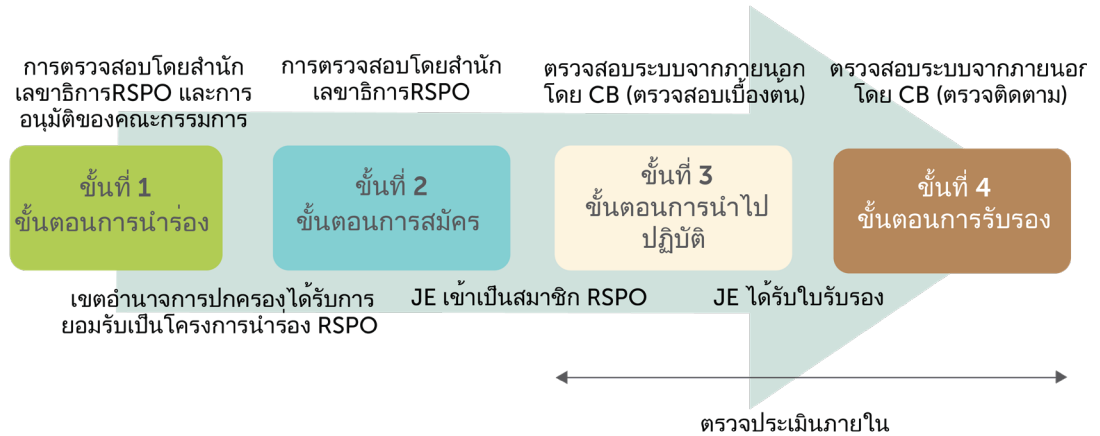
การตรวจสอบโดยสำนักเลขาธิการRSPO และการอนุมัติของคณะกรรมการ

การตรวจสอบโดยสำนักเลขาธิการRSPO

ตรวจสอบระบบจากภายนอกโดย CB (ตรวจสอบเบื้องต้น)

ตรวจสอบระบบจากภายนอกโดย CB (ตรวจติดตาม)

ขั้นที่ 1
ขั้นตอนการนำร่อง

ขั้นที่ 2
ขั้นตอนการสมัคร

ขั้นที่ 3
ขั้นตอนการนำไปปฏิบัติ

ขั้นที่ 4
ขั้นตอนการรับรอง

เขตอำนาจการปกครองได้รับการยอมรับเป็นโครงการนำร่อง RSPO

JE เข้าเป็นสมาชิก RSPO

JE ได้รับใบรับรอง

ตรวจประเมินภายใน